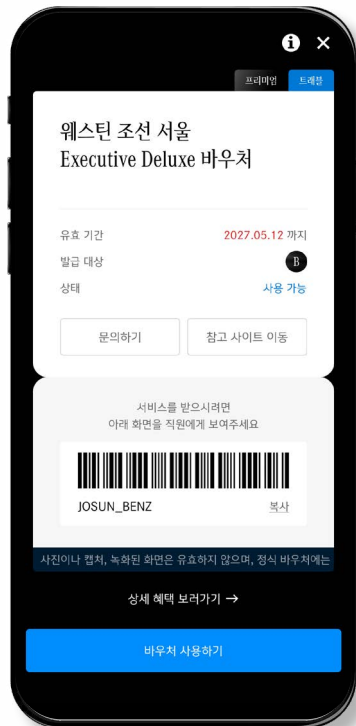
i ✕

프리미엄 트래블

웨스틴 조선 서울
Executive Deluxe 바우처

유효 기간 2027.05.12 까지
발급 대상 B
상태 사용 가능

문의하기 참고 사이트 이동

서비스를 받으시려면
아래 화면을 직원에게 보여주세요

JOSUN_BENZ 복사

사진이나 캡쳐, 녹화된 화면은 유효하지 않으며, 정식 바우처에는

상세 혜택 보러가기 →

바우처 사용하기